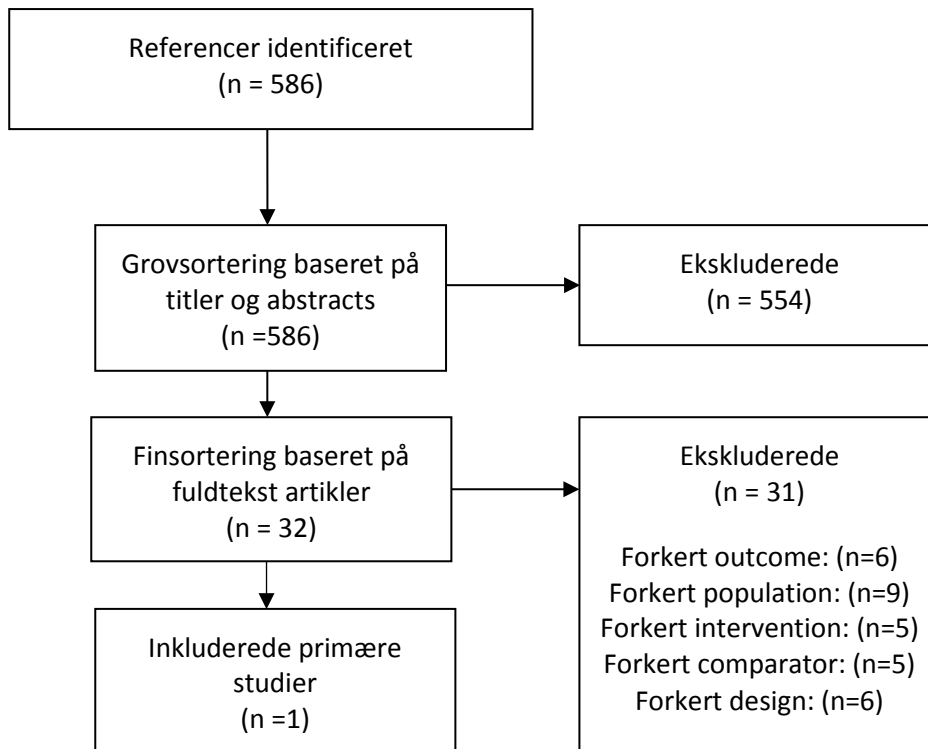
Referencer identificeret
(n = 586)

Grovsortering baseret på titler og abstracts
(n =586)

Ekskluderede
(n = 554)

Finsortering baseret på fuldtekst artikler
(n = 32)

Ekskluderede
(n = 31)

Forkert outcome: (n=6)
Forkert population: (n=9)
Forkert intervention: (n=5)
Forkert comparator: (n=5)
Forkert design: (n=6)

Inkluderede primære studier
(n =1)